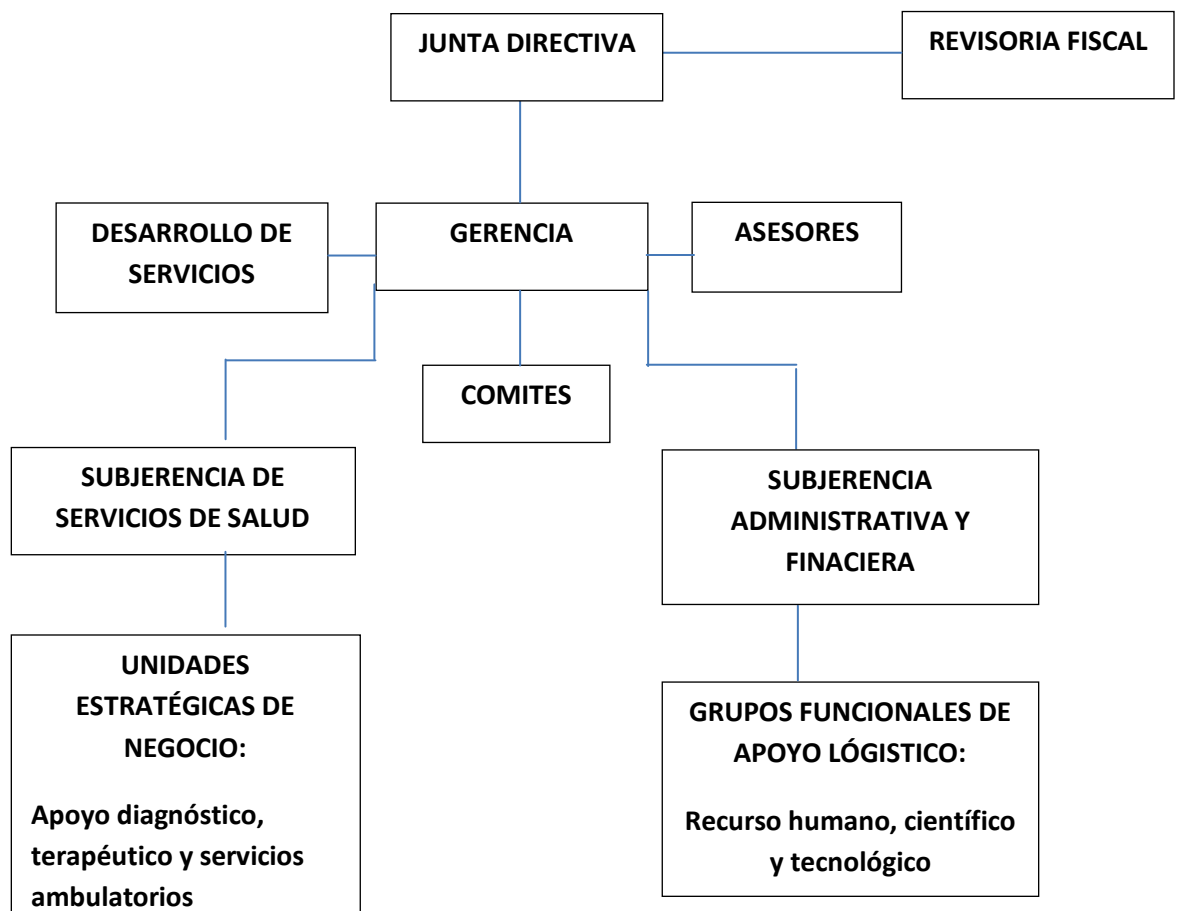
JUNTA DIRECTIVA

REVISORIA FISCAL

DESARROLLO DE SERVICIOS

GERENCIA

ASESORES

COMITES

SUBJERENCIA DE SERVICIOS DE SALUD

SUBJERENCIA ADMINISTRATIVA Y FINACIERA

UNIDADES ESTRATÉGICAS DE NEGOCIO:

Apoyo diagnóstico, terapéutico y servicios ambulatorios

GRUPOS FUNCIONALES DE APOYO LÓGISTICO:

Recurso humano, científico y tecnológico